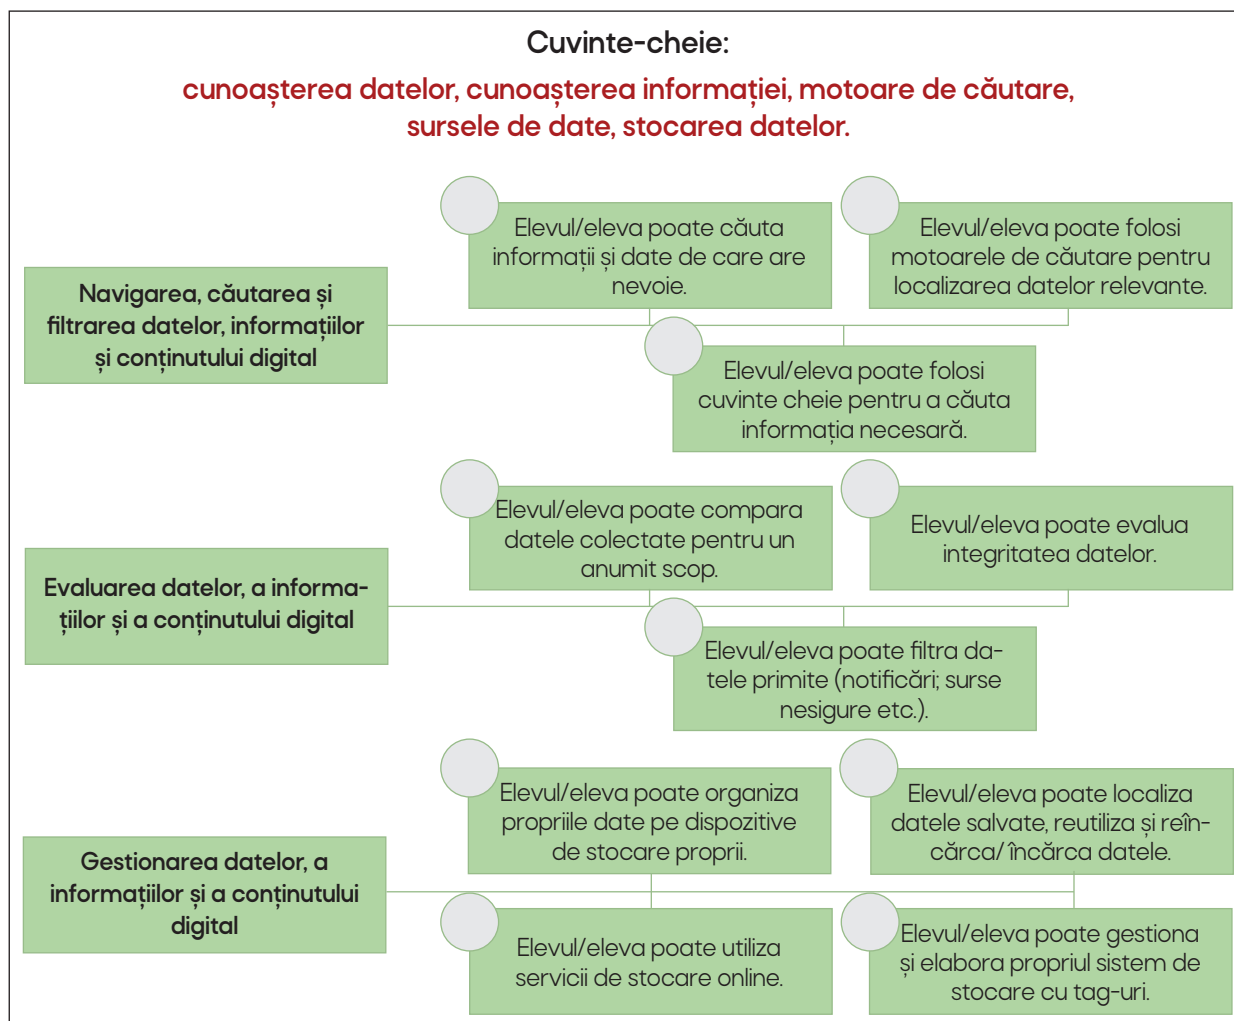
Cuvinte-cheie:

cunoașterea datelor, cunoașterea informației, motoare de căutare, sursele de date, stocarea datelor.

Navigarea, căutarea și filtrarea datelor, informațiilor și conținutului digital

Elevul/eleva poate căuta informații și date de care are nevoie.

Elevul/eleva poate folosi motoarele de căutare pentru localizarea datelor relevante.

Elevul/eleva poate folosi cuvinte cheie pentru a căuta informația necesară.

Evaluarea datelor, a informațiilor și a conținutului digital

Elevul/eleva poate compara datele colectate pentru un anumit scop.

Elevul/eleva poate evalua integritatea datelor.

Elevul/eleva poate filtra datele primite (notificări; surse nesigure etc.).

Gestionarea datelor, a informațiilor și a conținutului digital

Elevul/eleva poate organiza propriile date pe dispozitive de stocare proprii.

Elevul/eleva poate localiza datele salvate, reutiliza și reîncărca/ încărca datele.

Elevul/eleva poate utiliza servicii de stocare online.

Elevul/eleva poate gestiona și elabora propriul sistem de stocare cu tag-uri.